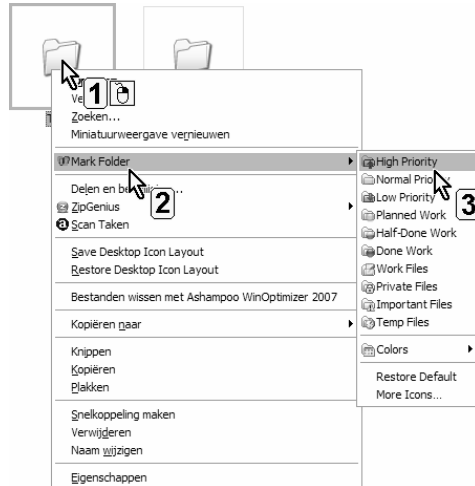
Ve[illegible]
Zoeken...
Miniatuurweergave vernieuwen

Mark Folder

Delen en be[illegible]...
ZipGenius
Scan Taken

Save Desktop Icon Layout
Restore Desktop Icon Layout

Bestanden wissen met Ashampoo WinOptimizer 2007

Kopiëren naar

Knippen
Kopiëren
Plakken

Snelkoppeling maken
Verwijderen
Naam wijzigen

Eigenschappen

High Priority
Normal Prio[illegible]
Low Priority
Planned Work
Half-Done Work
Done Work
Work Files
Private Files
Important Files
Temp Files

Colors

Restore Default
More Icons...

1
2
3